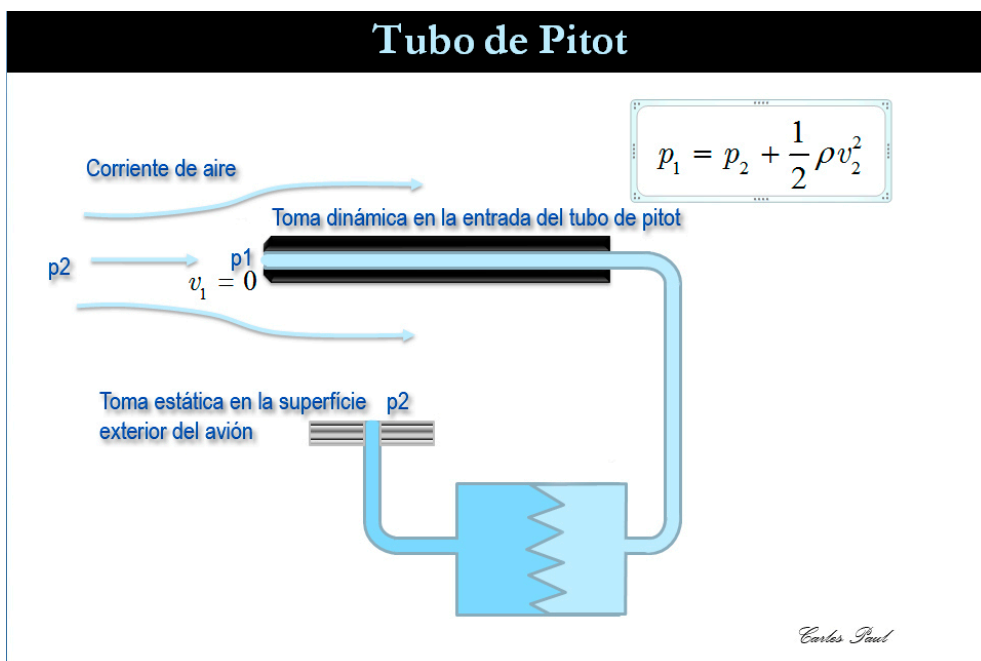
Tubo de Pitot

$p_1 = p_2 + \frac{1}{2}\rho v_2^2$

Corriente de aire

Toma dinámica en la entrada del tubo de pitot

p2

p1

$v_1 = 0$

Toma estática en la superfície exterior del avión

p2

Carlos Paul